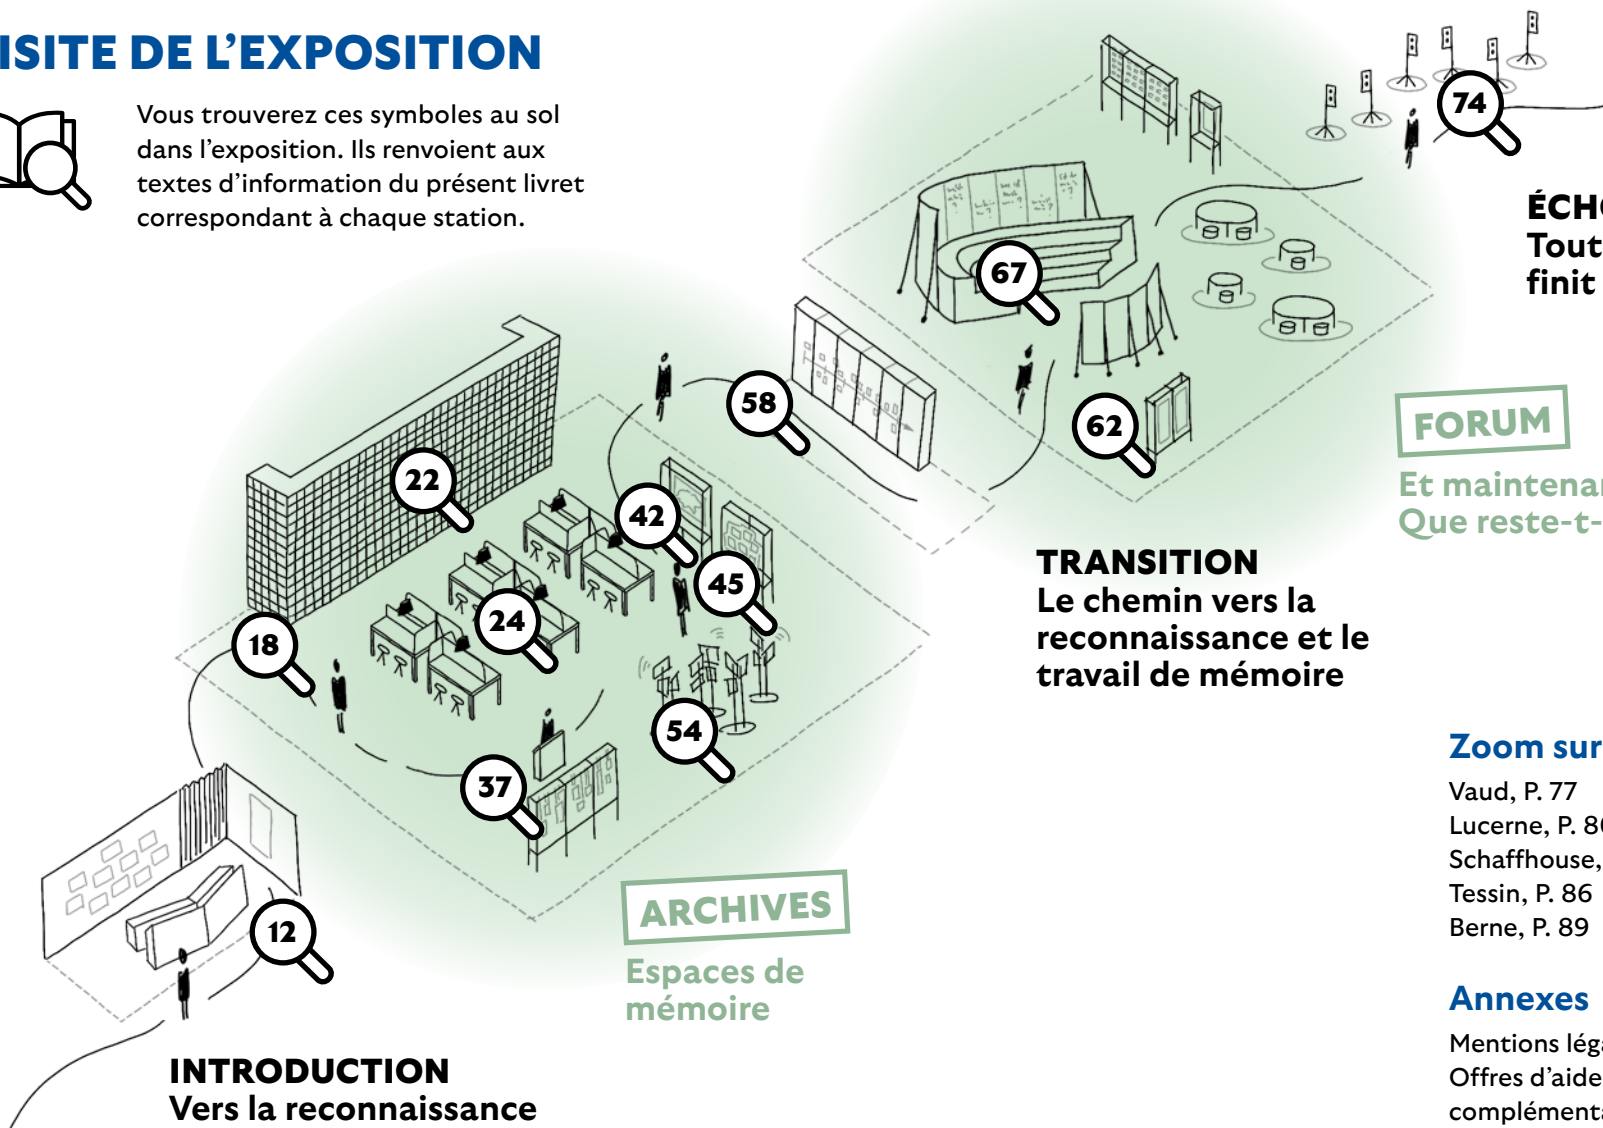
ISITE DE L'EXPOSITION

Vous trouverez ces symboles au sol dans l'exposition. Ils renvoient aux textes d'information du présent livret correspondant à chaque station.

74

ÉCH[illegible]
Tout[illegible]
finit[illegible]

67

58

62

FORUM

Et maintena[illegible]
Que reste-t-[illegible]

22

42

45

24

18

TRANSITION
Le chemin vers la reconnaissance et le travail de mémoire

54

37

Zoom sur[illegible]
Vaud, P. 77
Lucerne, P. 8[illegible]
Schaffhouse,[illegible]
Tessin, P. 86
Berne, P. 89

ARCHIVES

Espaces de mémoire

12

Annexes
Mentions lég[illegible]
Offres d'aide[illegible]
complément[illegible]

INTRODUCTION
Vers la reconnaissance